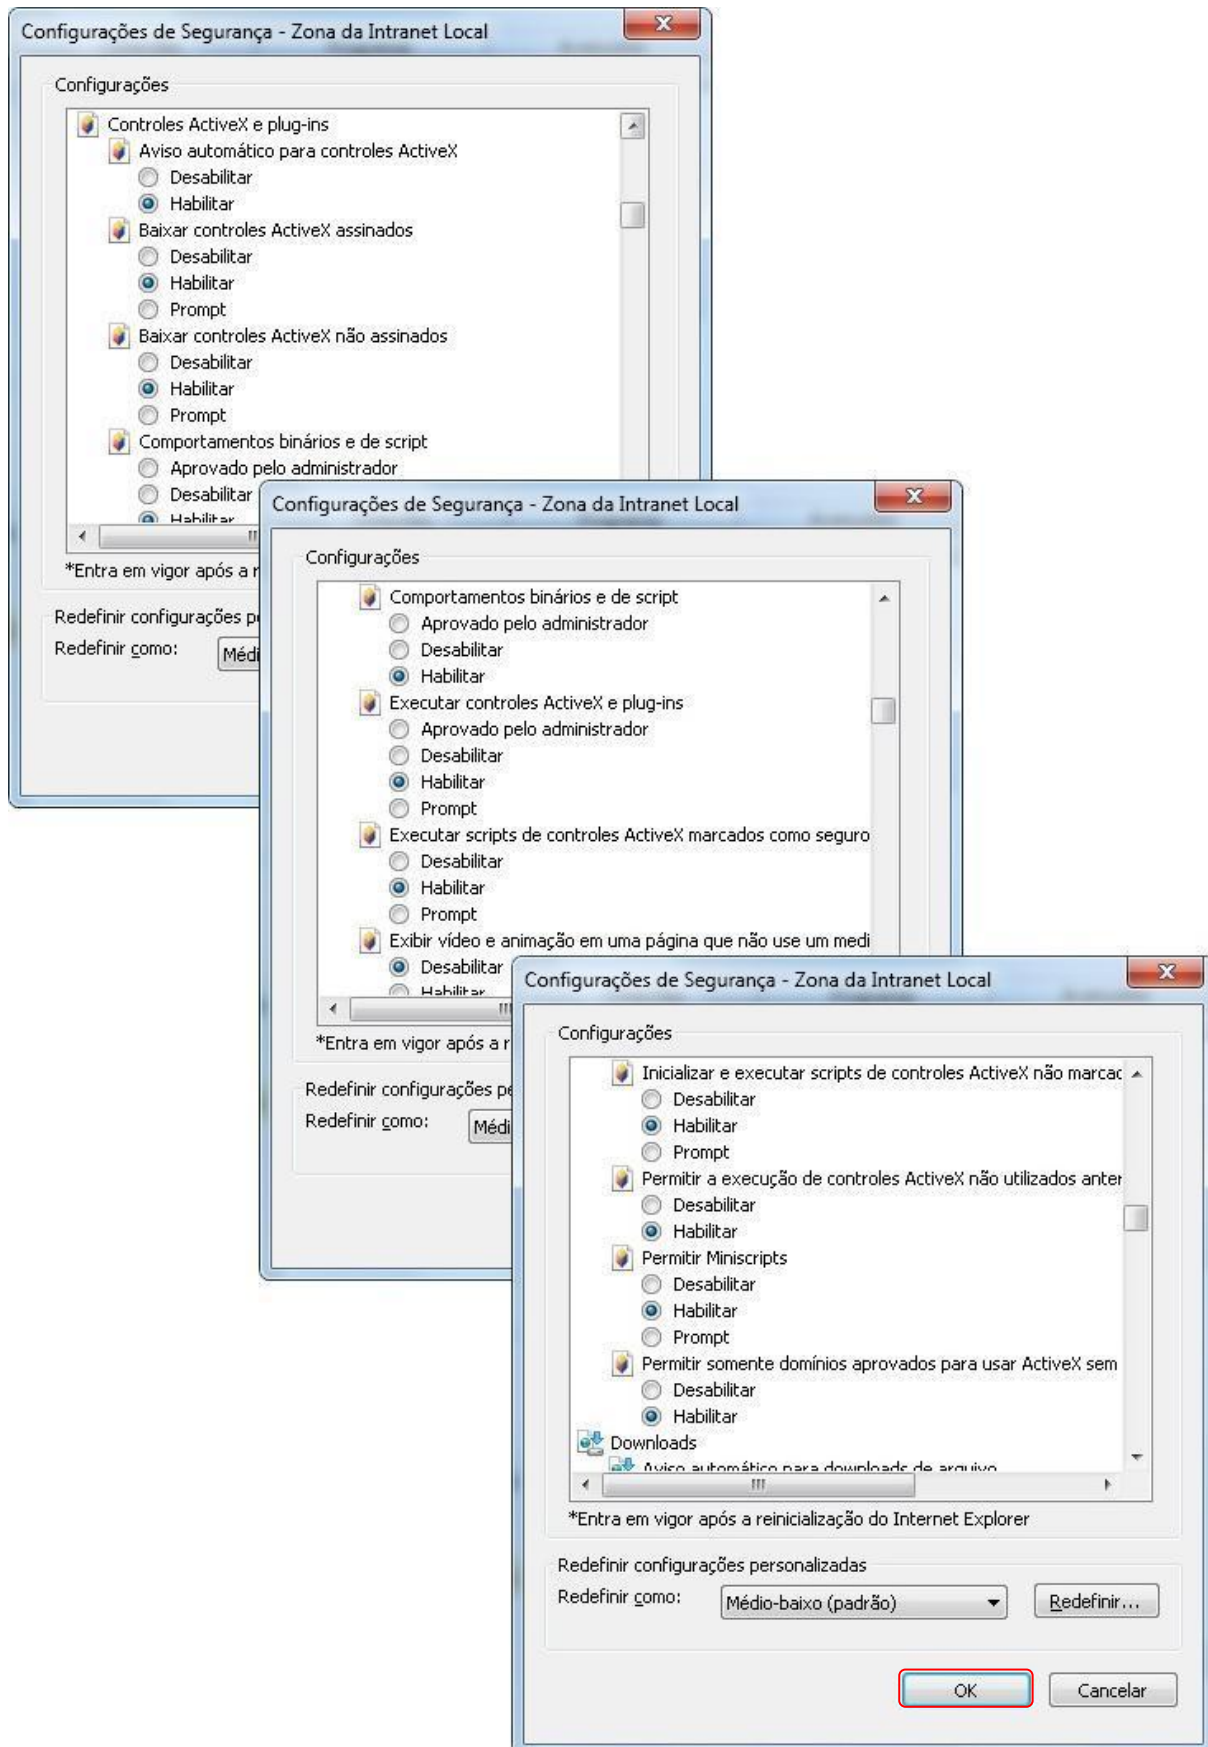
Configurações de Segurança - Zona da Intranet Local

Configurações

Controles ActiveX e plug-ins
Aviso automático para controles ActiveX
Desabilitar
Habilitar
Baixar controles ActiveX assinados
Desabilitar
Habilitar
Prompt
Baixar controles ActiveX não assinados
Desabilitar
Habilitar
Prompt
Comportamentos binários e de script
Aprovado pelo administrador
Desabilitar
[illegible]

*Entra em vigor após a r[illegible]

Redefinir configurações p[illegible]
Redefinir como: Médi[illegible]

Configurações de Segurança - Zona da Intranet Local

Configurações

Comportamentos binários e de script
Aprovado pelo administrador
Desabilitar
Habilitar
Executar controles ActiveX e plug-ins
Aprovado pelo administrador
Desabilitar
Habilitar
Prompt
Executar scripts de controles ActiveX marcados como seguro
Desabilitar
Habilitar
Prompt
Exibir vídeo e animação em uma página que não use um medi
Desabilitar
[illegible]

*Entra em vigor após a r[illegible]

Redefinir configurações p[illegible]
Redefinir como: Médi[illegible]

Configurações de Segurança - Zona da Intranet Local

Configurações

Inicializar e executar scripts de controles ActiveX não marcac
Desabilitar
Habilitar
Prompt
Permitir a execução de controles ActiveX não utilizados anter
Desabilitar
Habilitar
Permitir Miniscripts
Desabilitar
Habilitar
Prompt
Permitir somente domínios aprovados para usar ActiveX sem
Desabilitar
Habilitar
Downloads
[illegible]

*Entra em vigor após a reinicialização do Internet Explorer

Redefinir configurações personalizadas
Redefinir como: Médio-baixo (padrão) Redefinir...

OK Cancelar